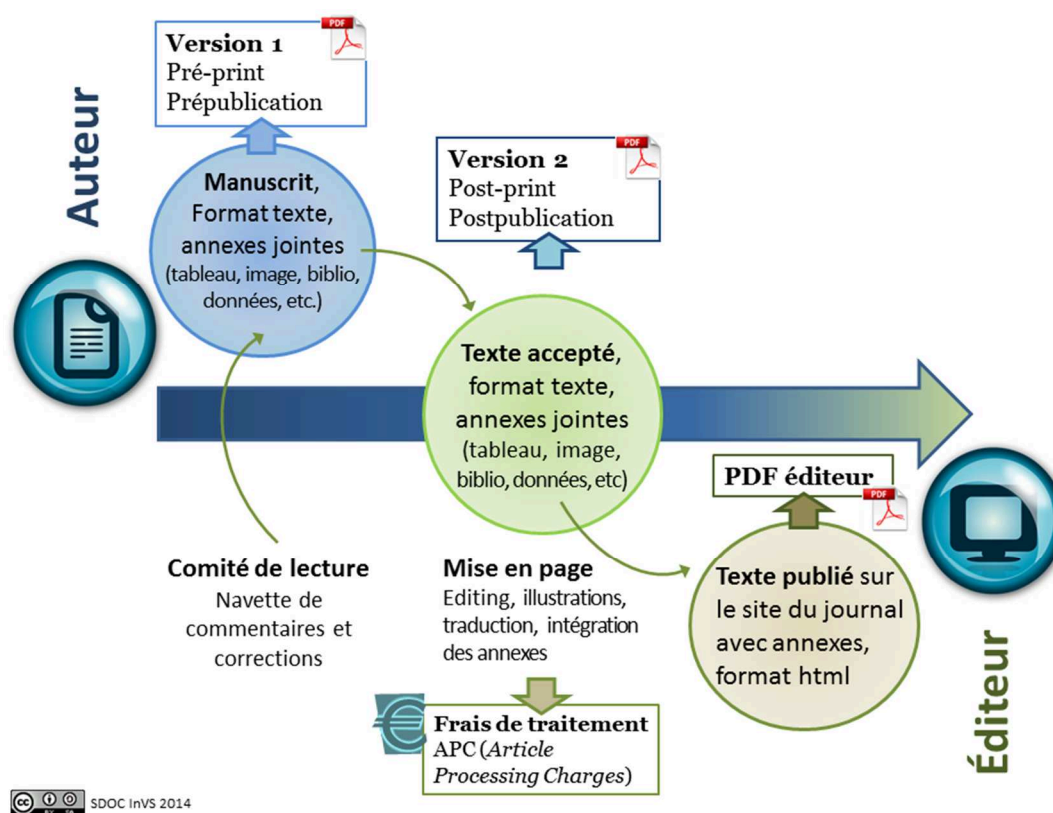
Auteur

Version 1
Pré-print
Prépublication

PDF

Manuscrit, Format texte, annexes jointes (tableau, image, biblio, données, etc.)

Version 2
Post-print
Postpublication

PDF

Texte accepté, format texte, annexes jointes (tableau, image, biblio, données, etc)

PDF éditeur

PDF

Comité de lecture
Navette de commentaires et corrections

Mise en page
Editing, illustrations, traduction, intégration des annexes

Texte publié sur le site du journal avec annexes, format html

Frais de traitement
APC (*Article Processing Charges*)

Éditeur

SDOC InVS 2014